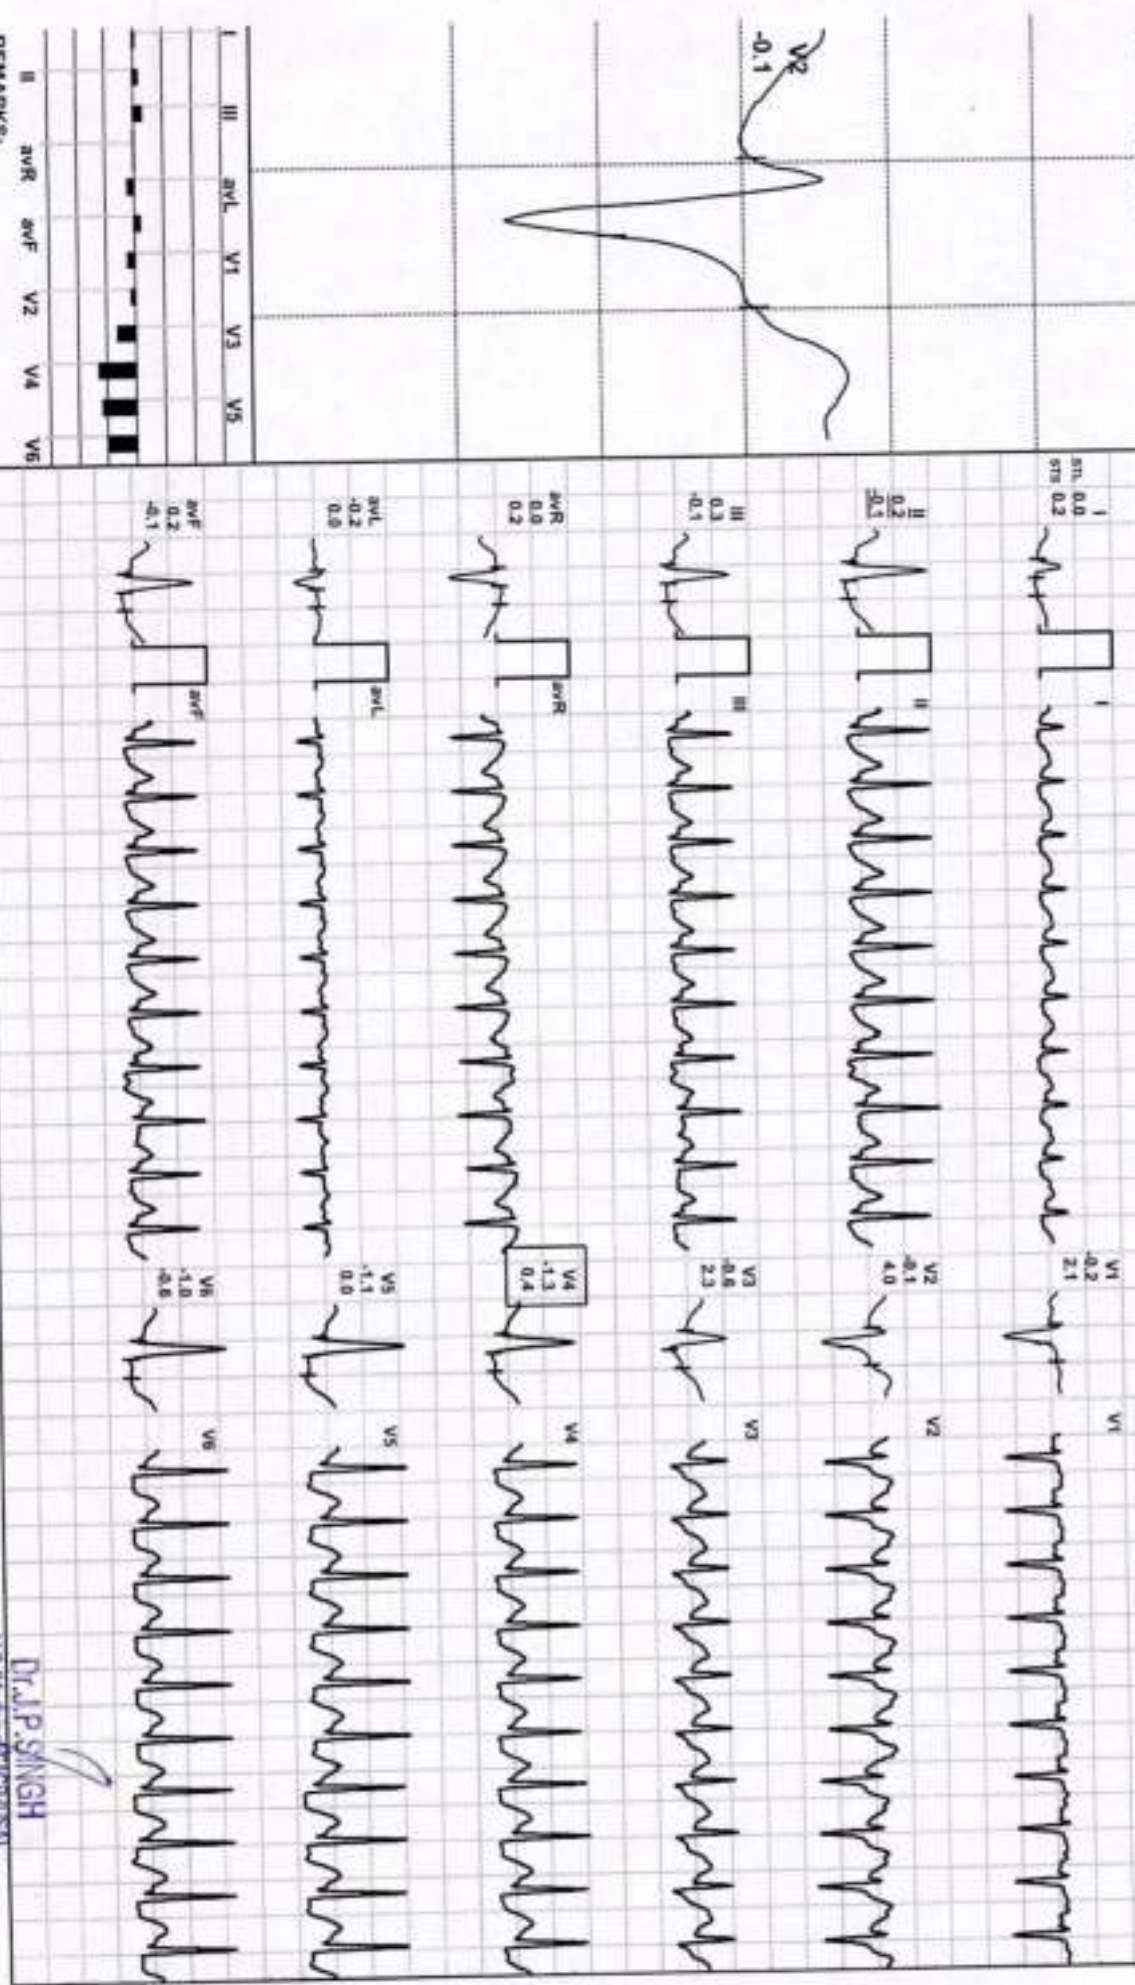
V2
-0.1

I III avL V1 V3 V5
II avR avF V2 V4 V6
REMARKS:

I
STL 0.0
STS 0.2
I

II
0.2
-0.1
II

III
0.3
-0.1
III

avR
0.0
0.2
avR

avL
-0.2
0.0
avL

avF
0.2
-0.1
avF

V1
-0.2
2.1
V1

V2
-0.1
4.0
V2

V3
-0.6
2.3
V3

V4
-1.3
0.4
V4

V5
-1.1
0.0
V5

V6
-1.0
-0.6
V6

Dr.J.P.SINGH
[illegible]